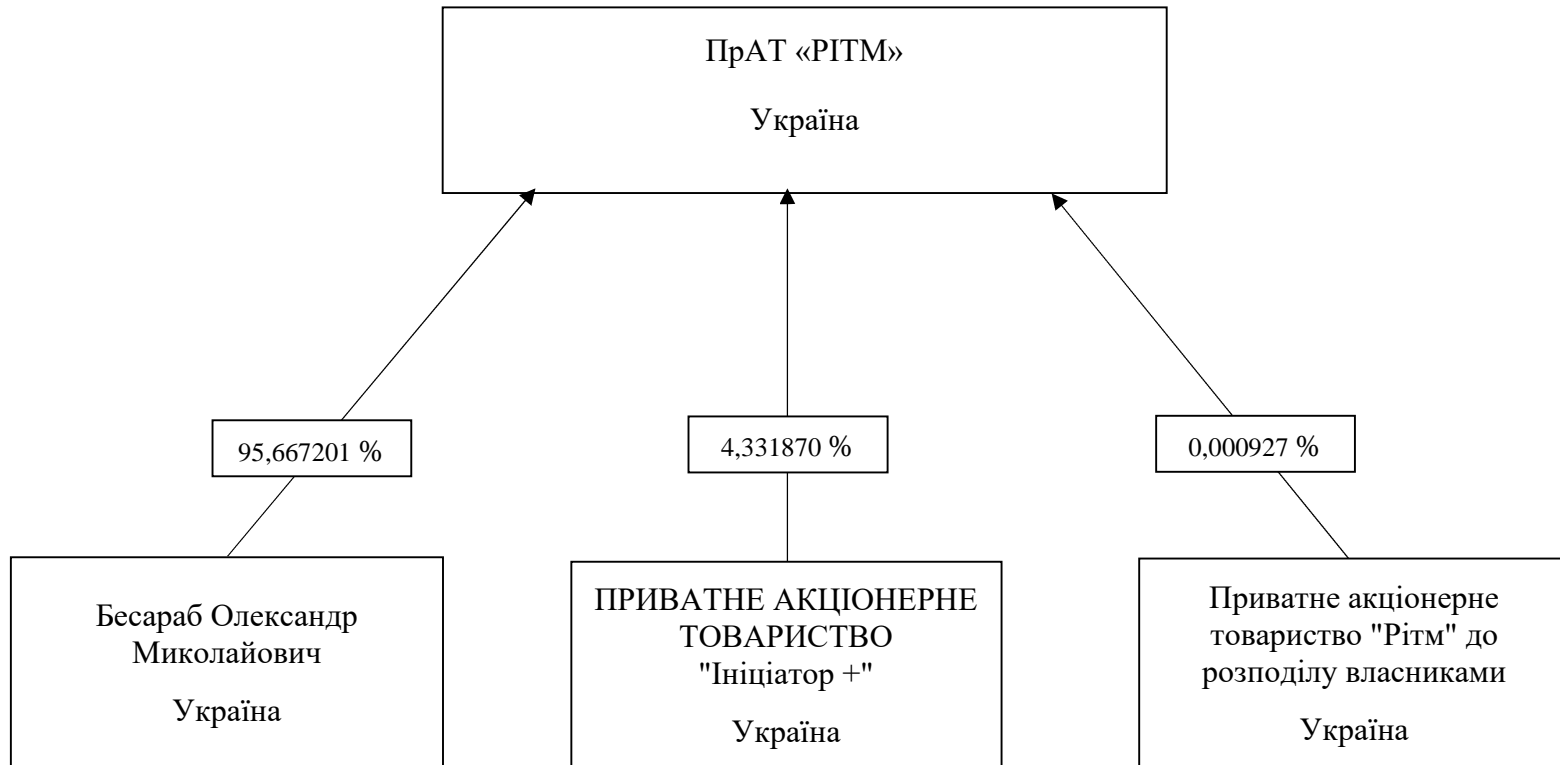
ПрАТ «РІТМ»

Україна

95,667201 %

4,331870 %

0,000927 %

Бесараб Олександр Миколайович

Україна

ПРИВАТНЕ АКЦІОНЕРНЕ ТОВАРИСТВО "Ініціатор +"

Україна

Приватне акціонерне товариство "Рітм" до розподілу власниками

Україна